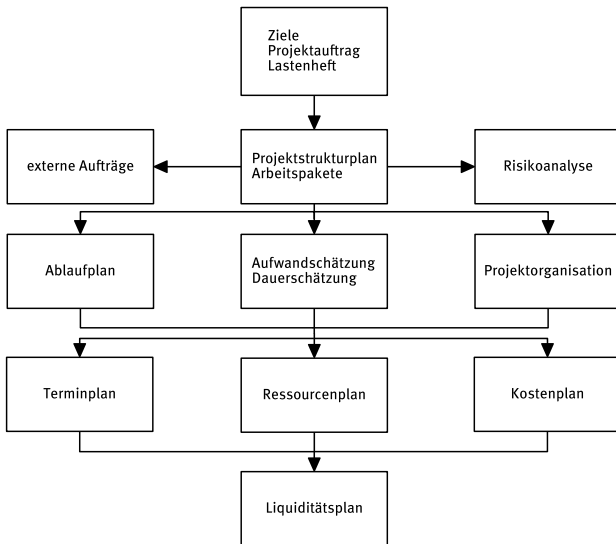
Ziele
Projektauftrag
Lastenheft

externe Aufträge

Projektstrukturplan
Arbeitspakete

Risikoanalyse

Ablaufplan

Aufwandschätzung
Dauerschätzung

Projektorganisation

Terminplan

Ressourcenplan

Kostenplan

Liquiditätsplan